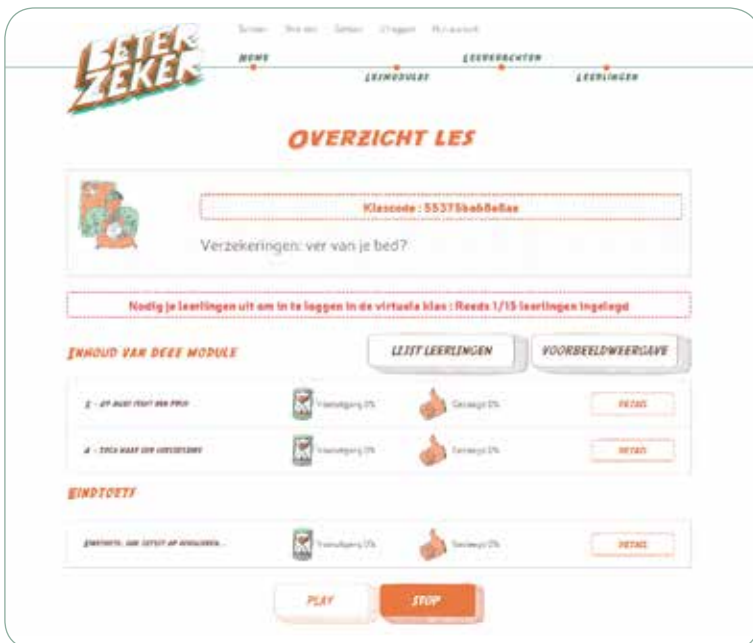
BETER ZEKER

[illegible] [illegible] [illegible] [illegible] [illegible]

HOME
LESMODULES
LEERKRACHTEN
LEERLINGEN

OVERZICHT LES

Klascode : 55375bab8e8ae

Verzekeringen: ver van je bed?

Nodig je leerlingen uit om in te loggen in de virtuele klas : Reeds 1/15 leerlingen ingelogd

INHOUD VAN DEZE MODULE

LIJST LEERLINGEN

VOORBEELDWEERGAVE

1 - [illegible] Voortgang 0% Geslaagd 0% DETAIL

2 - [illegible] Voortgang 0% Geslaagd 0% DETAIL

EINDTOETS

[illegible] Voortgang 0% Geslaagd 0% DETAIL

PLAY

STOP